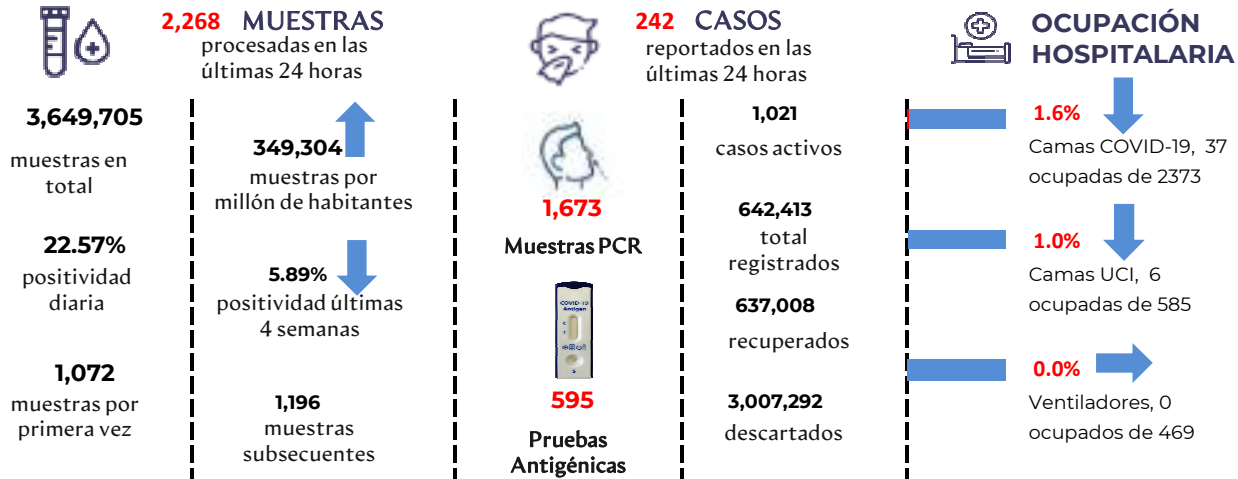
2,268 MUESTRAS
procesadas en las últimas 24 horas

3,649,705
muestras en total

349,304
muestras por millón de habitantes

22.57%
positividad diaria

5.89%
positividad últimas 4 semanas

1,072
muestras por primera vez

1,196
muestras subsecuentes

242 CASOS
reportados en las últimas 24 horas

1,673
Muestras PCR

COVID-19 Antigen
C
T
S

595
Pruebas Antigénicas

1,021
casos activos

642,413
total registrados

637,008
recuperados

3,007,292
descartados

OCUPACIÓN HOSPITALARIA

1.6%
Camas COVID-19, 37 ocupadas de 2373

1.0%
Camas UCI, 6 ocupadas de 585

0.0%
Ventiladores, 0 ocupados de 469